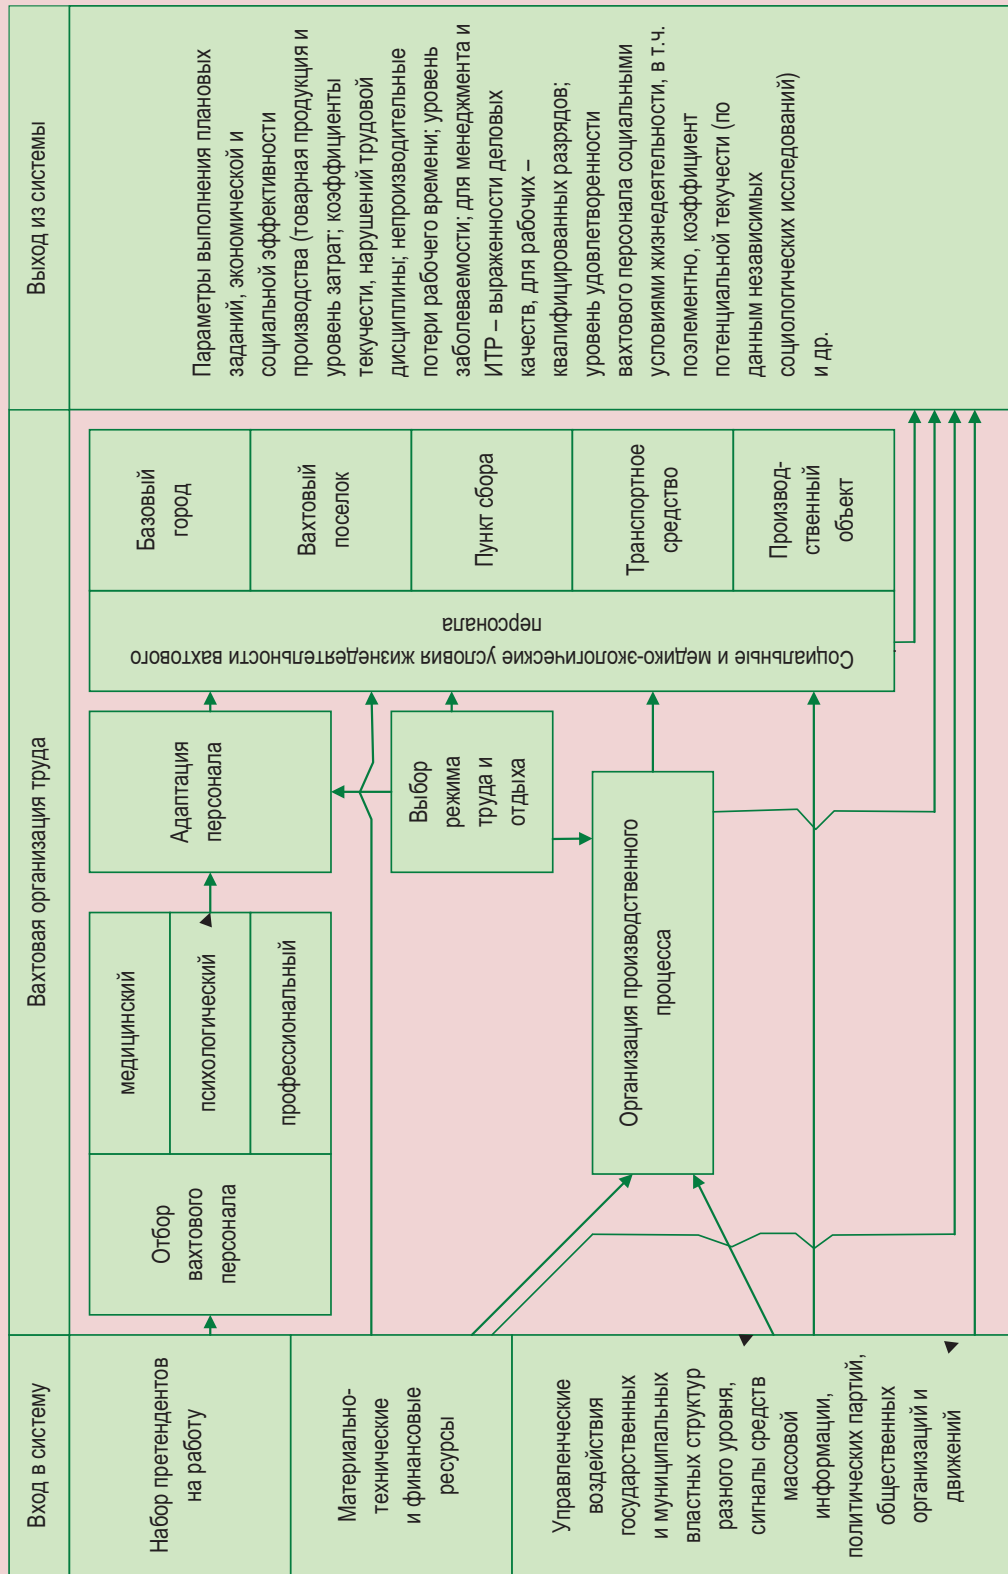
Вход в систему

Набор претендентов на работу

Материально-технические и финансовые ресурсы

Управленческие воздействия государственных и муниципальных властных структур разного уровня, сигналы средств массовой информации, политических партий, общественных организаций и движений

Вахтовая организация труда

Отбор вахтового персонала

медицинский

психологический

профессиональный

Адаптация персонала

Выбор режима труда и отдыха

Организация производственного процесса

Социальные и медико-экологические условия жизнедеятельности вахтового персонала

Базовый город

Вахтовый поселок

Пункт сбора

Транспортное средство

Производственный объект

Выход из системы

Параметры выполнения плановых заданий, экономической и социальной эффективности производства (товарная продукция и уровень затрат; коэффициенты текучести, нарушений трудовой дисциплины; непроизводительные потери рабочего времени; уровень заболеваемости; для менеджмента и ИТР – выраженности деловых качеств, для рабочих – квалифицированных разрядов; уровень удовлетворенности вахтового персонала социальными условиями жизнедеятельности, в т.ч. поэлементно, коэффициент потенциальной текучести (по данным независимых социологических исследований) и др.